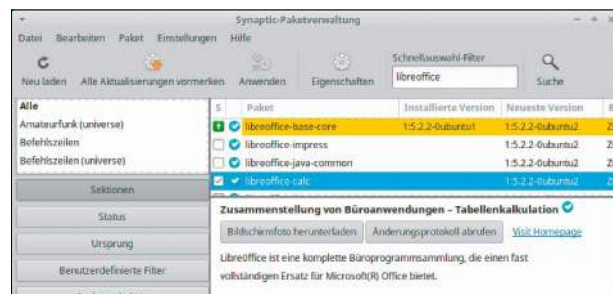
Synaptic-Paketverwaltung

Datei Bearbeiten Paket Einstellungen Hilfe

Neu laden Alle Aktualisierungen vormerken Anwenden Eigenschaften Schnellauswahl-Filter libreoffice Suche

Alle
Amateurfunk (universe)
Befehlszeilen
Befehlszeilen (universe)

Sektionen
Status
Ursprung
Benutzerdefinierte Filter

| S | Paket | Installierte Version | Neueste Version |
|---|---|---|---|
| | libreoffice-base-core | 1:5.2.2-0ubuntu1 | 1:5.2.2-0ubuntu2 |
| | libreoffice-impress | | 1:5.2.2-0ubuntu2 |
| | libreoffice-java-common | | 1:5.2.2-0ubuntu2 |
| | libreoffice-calc | | 1:5.2.2-0ubuntu2 |

Zusammenstellung von Büroanwendungen – Tabellenkalkulation

Bildschirmfoto herunterladen Änderungsprotokoll abrufen Visit Homepage

LibreOffice ist eine komplette Büroprogrammsammlung, die einen fast vollständigen Ersatz für Microsoft(R) Office bietet.